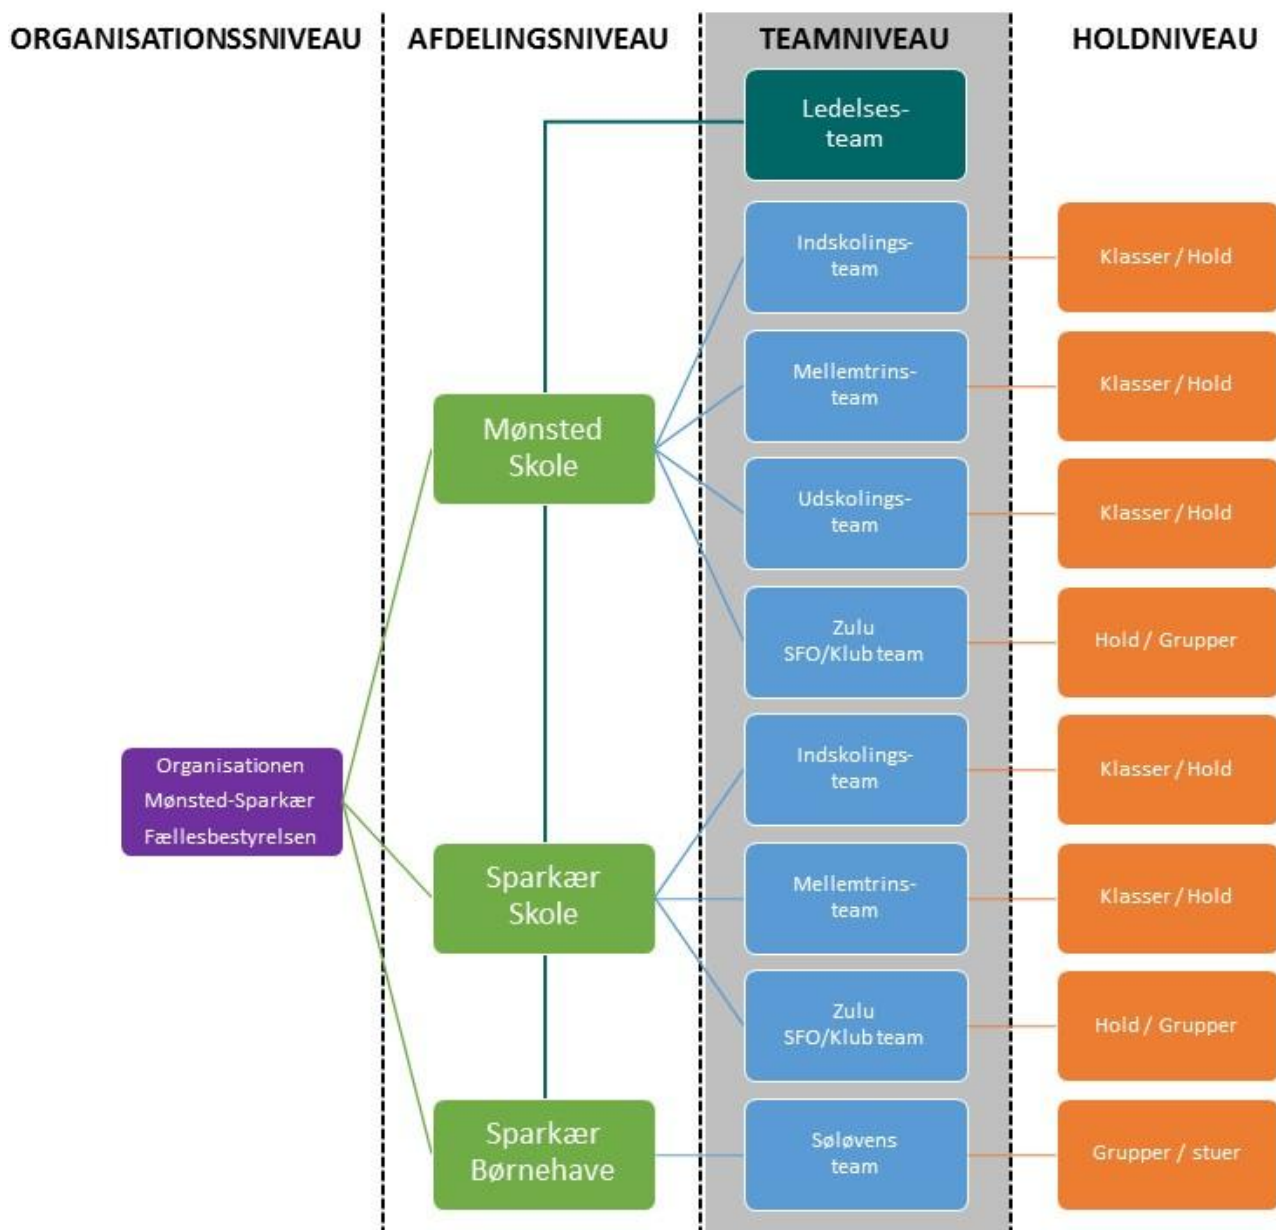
ORGANISATIONSSNIVEAU

AFDELINGSNIVEAU

TEAMNIVEAU

HOLDNIVEAU

Ledelses-team

Indskolings-team

Klasser / Hold

Mellemtrins-team

Klasser / Hold

Mønsted Skole

Udskolings-team

Klasser / Hold

Zulu SFO/Klub team

Hold / Grupper

Organisationen Mønsted-Sparkær Fællesbestyrelsen

Indskolings-team

Klasser / Hold

Sparkær Skole

Mellemtrins-team

Klasser / Hold

Zulu SFO/Klub team

Hold / Grupper

Sparkær Børnehave

Søløvens team

Grupper / stuer